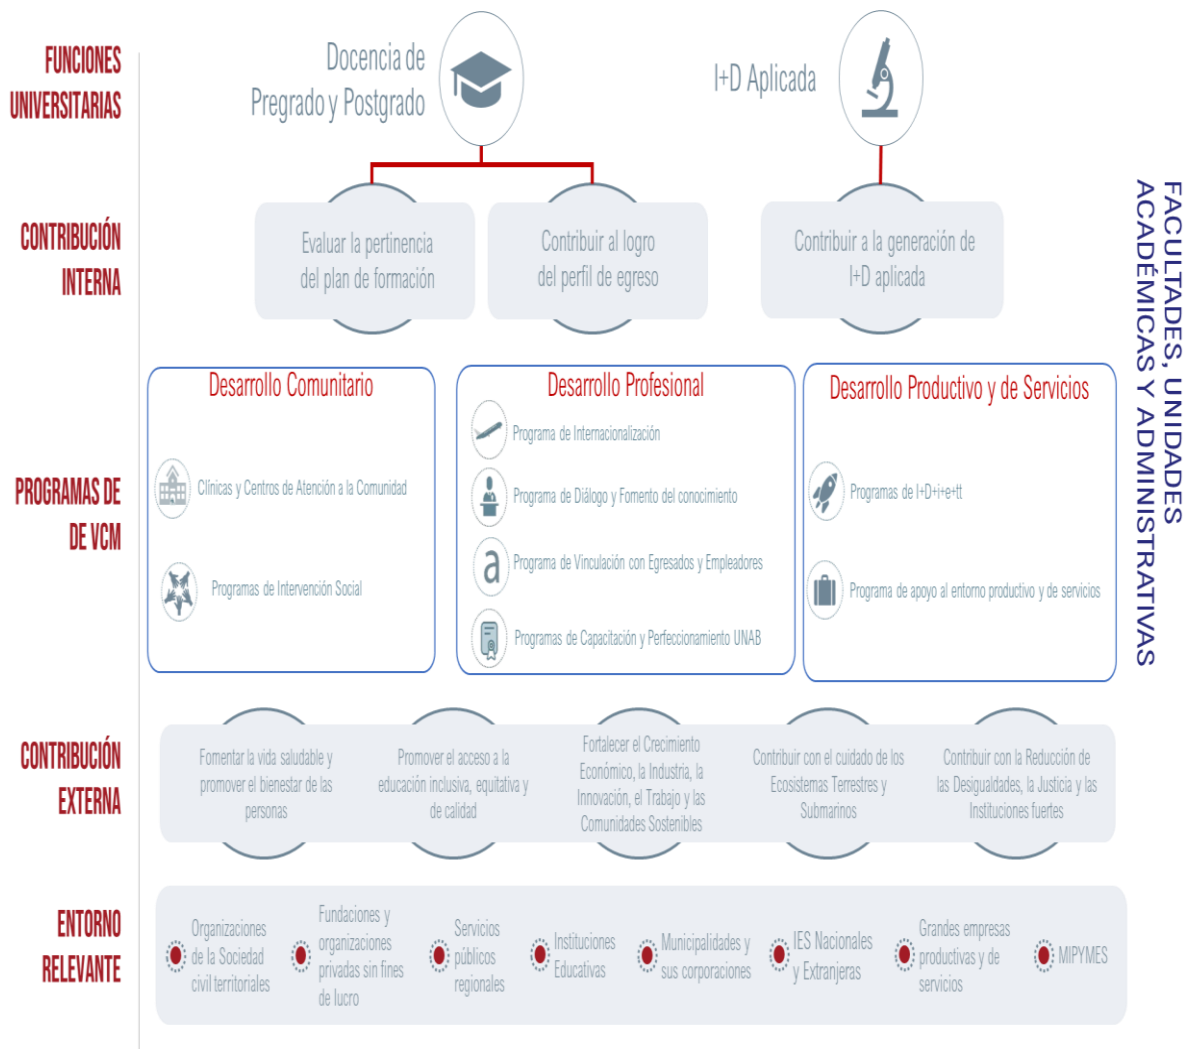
FUNCIONES UNIVERSITARIAS

Docencia de Pregrado y Postgrado

I+D Aplicada

CONTRIBUCIÓN INTERNA

Evaluar la pertinencia del plan de formación

Contribuir al logro del perfil de egreso

Contribuir a la generación de I+D aplicada

FACULTADES, UNIDADES ACADÉMICAS Y ADMINISTRATIVAS

PROGRAMAS DE DE VCM

Desarrollo Comunitario

Clínicas y Centros de Atención a la Comunidad

Programas de Intervención Social

Desarrollo Profesional

Programa de Internacionalización

Programa de Diálogo y Fomento del conocimiento

Programa de Vinculación con Egresados y Empleadores

Programas de Capacitación y Perfeccionamiento UNAB

Desarrollo Productivo y de Servicios

Programas de I+D+i+e+tt

Programa de apoyo al entorno productivo y de servicios

CONTRIBUCIÓN EXTERNA

Fomentar la vida saludable y promover el bienestar de las personas

Promover el acceso a la educación inclusiva, equitativa y de calidad

Fortalecer el Crecimiento Económico, la Industria, la Innovación, el Trabajo y las Comunidades Sostenibles

Contribuir con el cuidado de los Ecosistemas Terrestres y Submarinos

Contribuir con la Reducción de las Desigualdades, la Justicia y las Instituciones fuertes

ENTORNO RELEVANTE

Organizaciones de la Sociedad civil territoriales

Fundaciones y organizaciones privadas sin fines de lucro

Servicios públicos regionales

Instituciones Educativas

Municipalidades y sus corporaciones

IES Nacionales y Extranjeras

Grandes empresas productivas y de servicios

MIPYMES